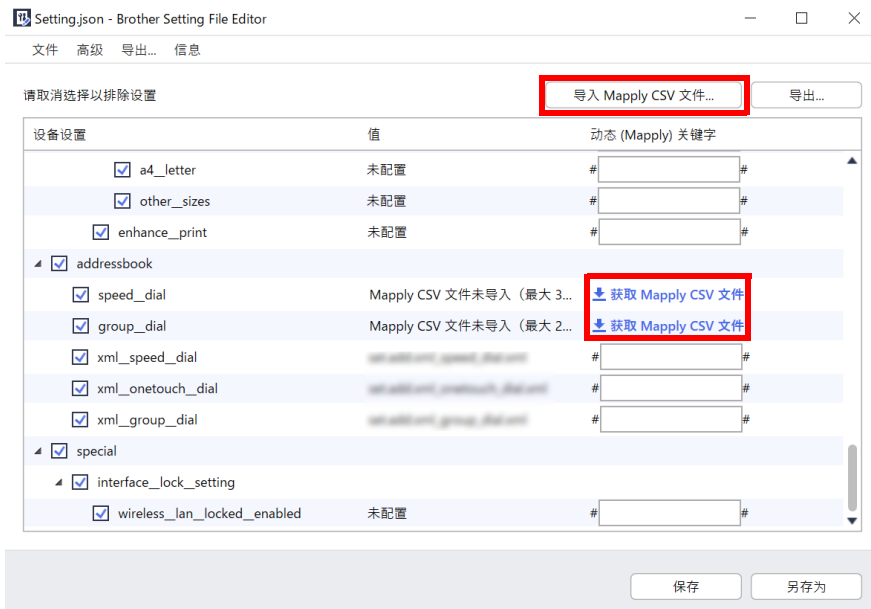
Setting.json - Brother Setting File Editor

文件 高级 导出... 信息

请取消选择以排除设置

导入 Mapply CSV 文件...

导出...

| 设备设置 | 值 | 动态 (Mapply) 关键字 |
|---|---|---|
| a4__letter | 未配置 | # # |
| other__sizes | 未配置 | # # |
| enhance__print | 未配置 | # # |
| addressbook | | |
| speed__dial | Mapply CSV 文件未导入（最大 3... | 获取 Mapply CSV 文件 |
| group__dial | Mapply CSV 文件未导入（最大 2... | 获取 Mapply CSV 文件 |
| xml__speed__dial | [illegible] | # # |
| xml__onetouch__dial | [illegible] | # # |
| xml__group__dial | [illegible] | # # |
| special | | |
| interface__lock__setting | | |
| wireless__lan__locked__enabled | 未配置 | # # |

保存

另存为